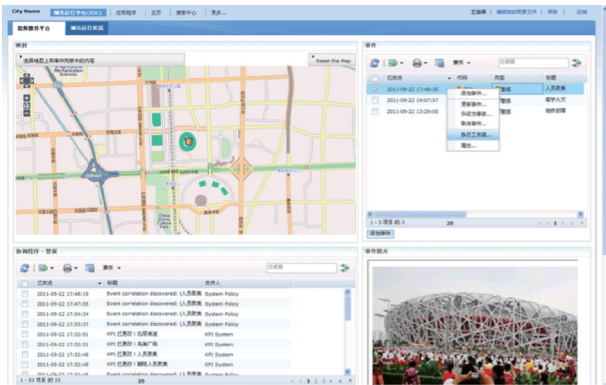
City Name | 城市运行中心(IOC) | 应用程序 | 主页 | 搜索中心 | 更多...
王晓博 | 编辑此页面文件 | 帮助 | 注销

指挥操作平台 | 城市运行状况

映射
选择地图上事件列表中的内容
Reset the Map

事件
过滤器
| | 已发送 | 代码 | 类型 | 标题 |
|---|---|---|---|---|
| | 2011-09-22 17:48:30 | | | 人员聚集 |
| | 2011-09-22 14:07:07 | | 管理 | 暖学大灾 |
| | 2011-09-22 13:29:00 | | 管理 | 地铁故障 |

添加事件...
更新事件...
升级为事件...
取消事件...
执行工作流...
属性...

1 - 3 项目 的 3
25
添加事件

协调程序 - 警报
操作
过滤器
| | 已发送 | 标题 | 发件人 |
|---|---|---|---|
| | 2011-09-22 17:48:19 | Event correlation discovered: (人员聚集 | System Policy |
| | 2011-09-22 17:47:55 | Event correlation discovered: (人员聚集 | System Policy |
| | 2011-09-22 17:34:34 | Event correlation discovered: (人员聚集 | System Policy |
| | 2011-09-22 17:33:07 | Event correlation discovered: (人员聚集 | System Policy |
| | 2011-09-22 17:32:51 | KPI 已更改！北辰南路 | KPI System |
| | 2011-09-22 17:32:51 | KPI 已更改！鸟巢广场 | KPI System |
| | 2011-09-22 17:32:48 | KPI 已更改！人员聚集 | KPI System |
| | 2011-09-22 17:32:45 | KPI 已更改！辅助人员聚集 | KPI System |

1 - 53 项目 的 53
25

事件照片